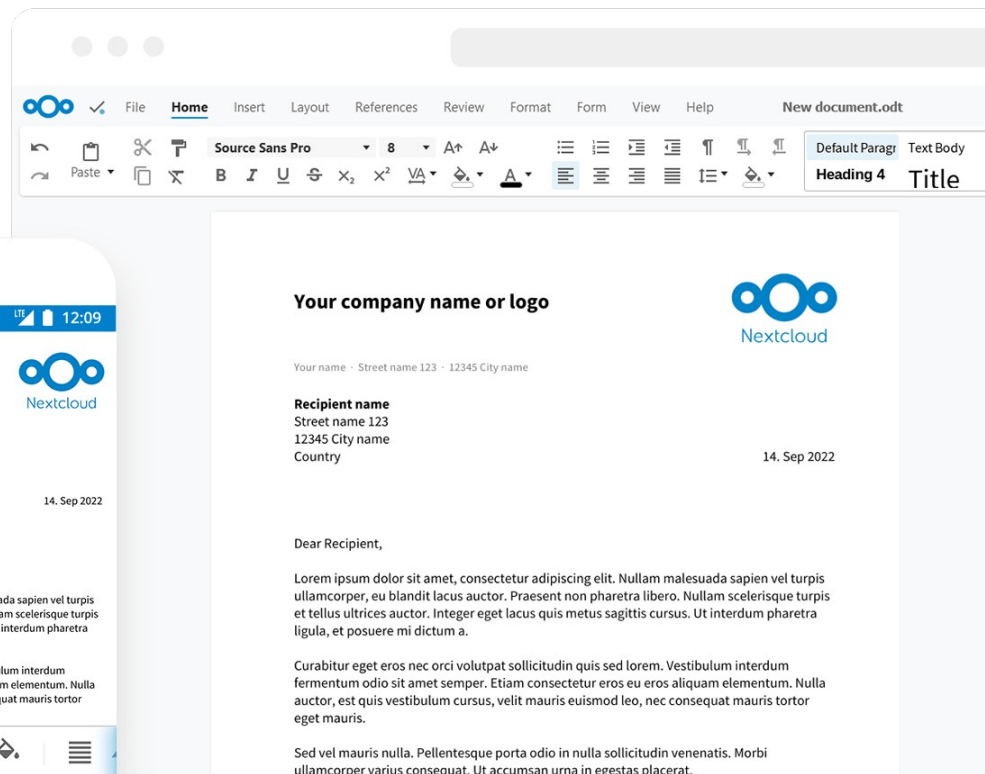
File Home Insert Layout References Review Format Form View Help New document.odt

Paste

Source Sans Pro 8

Default Paragr Text Body
Heading 4 Title

LTE 12:09

Nextcloud

14. Sep 2022

ada sapien vel turpis
am scelerisque turpis
interdum pharetra

ulum interdum
m elementum. Nulla
quat mauris tortor

Your company name or logo

Nextcloud

Your name · Street name 123 · 12345 City name

**Recipient name**
Street name 123
12345 City name
Country

14. Sep 2022

Dear Recipient,

Lorem ipsum dolor sit amet, consectetur adipiscing elit. Nullam malesuada sapien vel turpis ullamcorper, eu blandit lacus auctor. Praesent non pharetra libero. Nullam scelerisque turpis et tellus ultrices auctor. Integer eget lacus quis metus sagittis cursus. Ut interdum pharetra ligula, et posuere mi dictum a.

Curabitur eget eros nec orci volutpat sollicitudin quis sed lorem. Vestibulum interdum fermentum odio sit amet semper. Etiam consectetur eros eu eros aliquam elementum. Nulla auctor, est quis vestibulum cursus, velit mauris euismod leo, nec consequat mauris tortor eget mauris.

Sed vel mauris nulla. Pellentesque porta odio in nulla sollicitudin venenatis. Morbi ullamcorper varius consequat. Ut accumsan urna in egestas placerat.